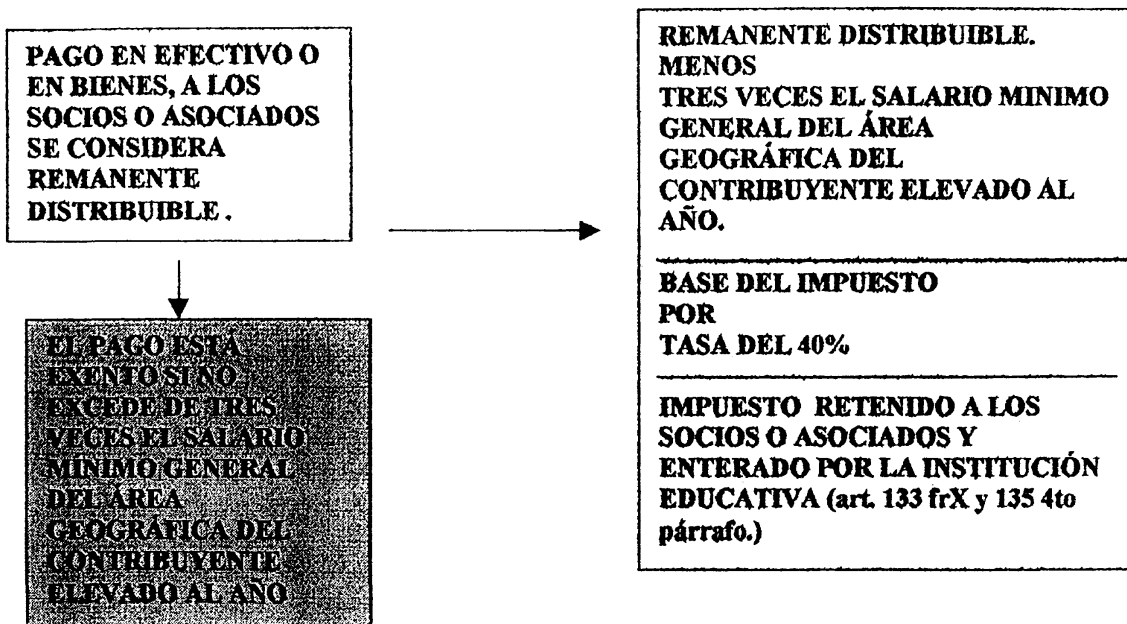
PAGO EN EFECTIVO O EN BIENES, A LOS SOCIOS O ASOCIADOS SE CONSIDERA REMANENTE DISTRIBUIBLE .

EL PAGO ESTA EXENTO SI NO EXCEDE DE TRES VECES EL SALARIO MINIMO GENERAL DEL ÁREA GEOGRÁFICA DEL CONTRIBUYENTE ELEVADO AL AÑO

REMANENTE DISTRIBUIBLE.
MENOS
TRES VECES EL SALARIO MINIMO GENERAL DEL ÁREA GEOGRÁFICA DEL CONTRIBUYENTE ELEVADO AL AÑO.

BASE DEL IMPUESTO
POR
TASA DEL 40%

IMPUESTO RETENIDO A LOS SOCIOS O ASOCIADOS Y ENTERADO POR LA INSTITUCIÓN EDUCATIVA (art. 133 frX y 135 4to párrafo.)